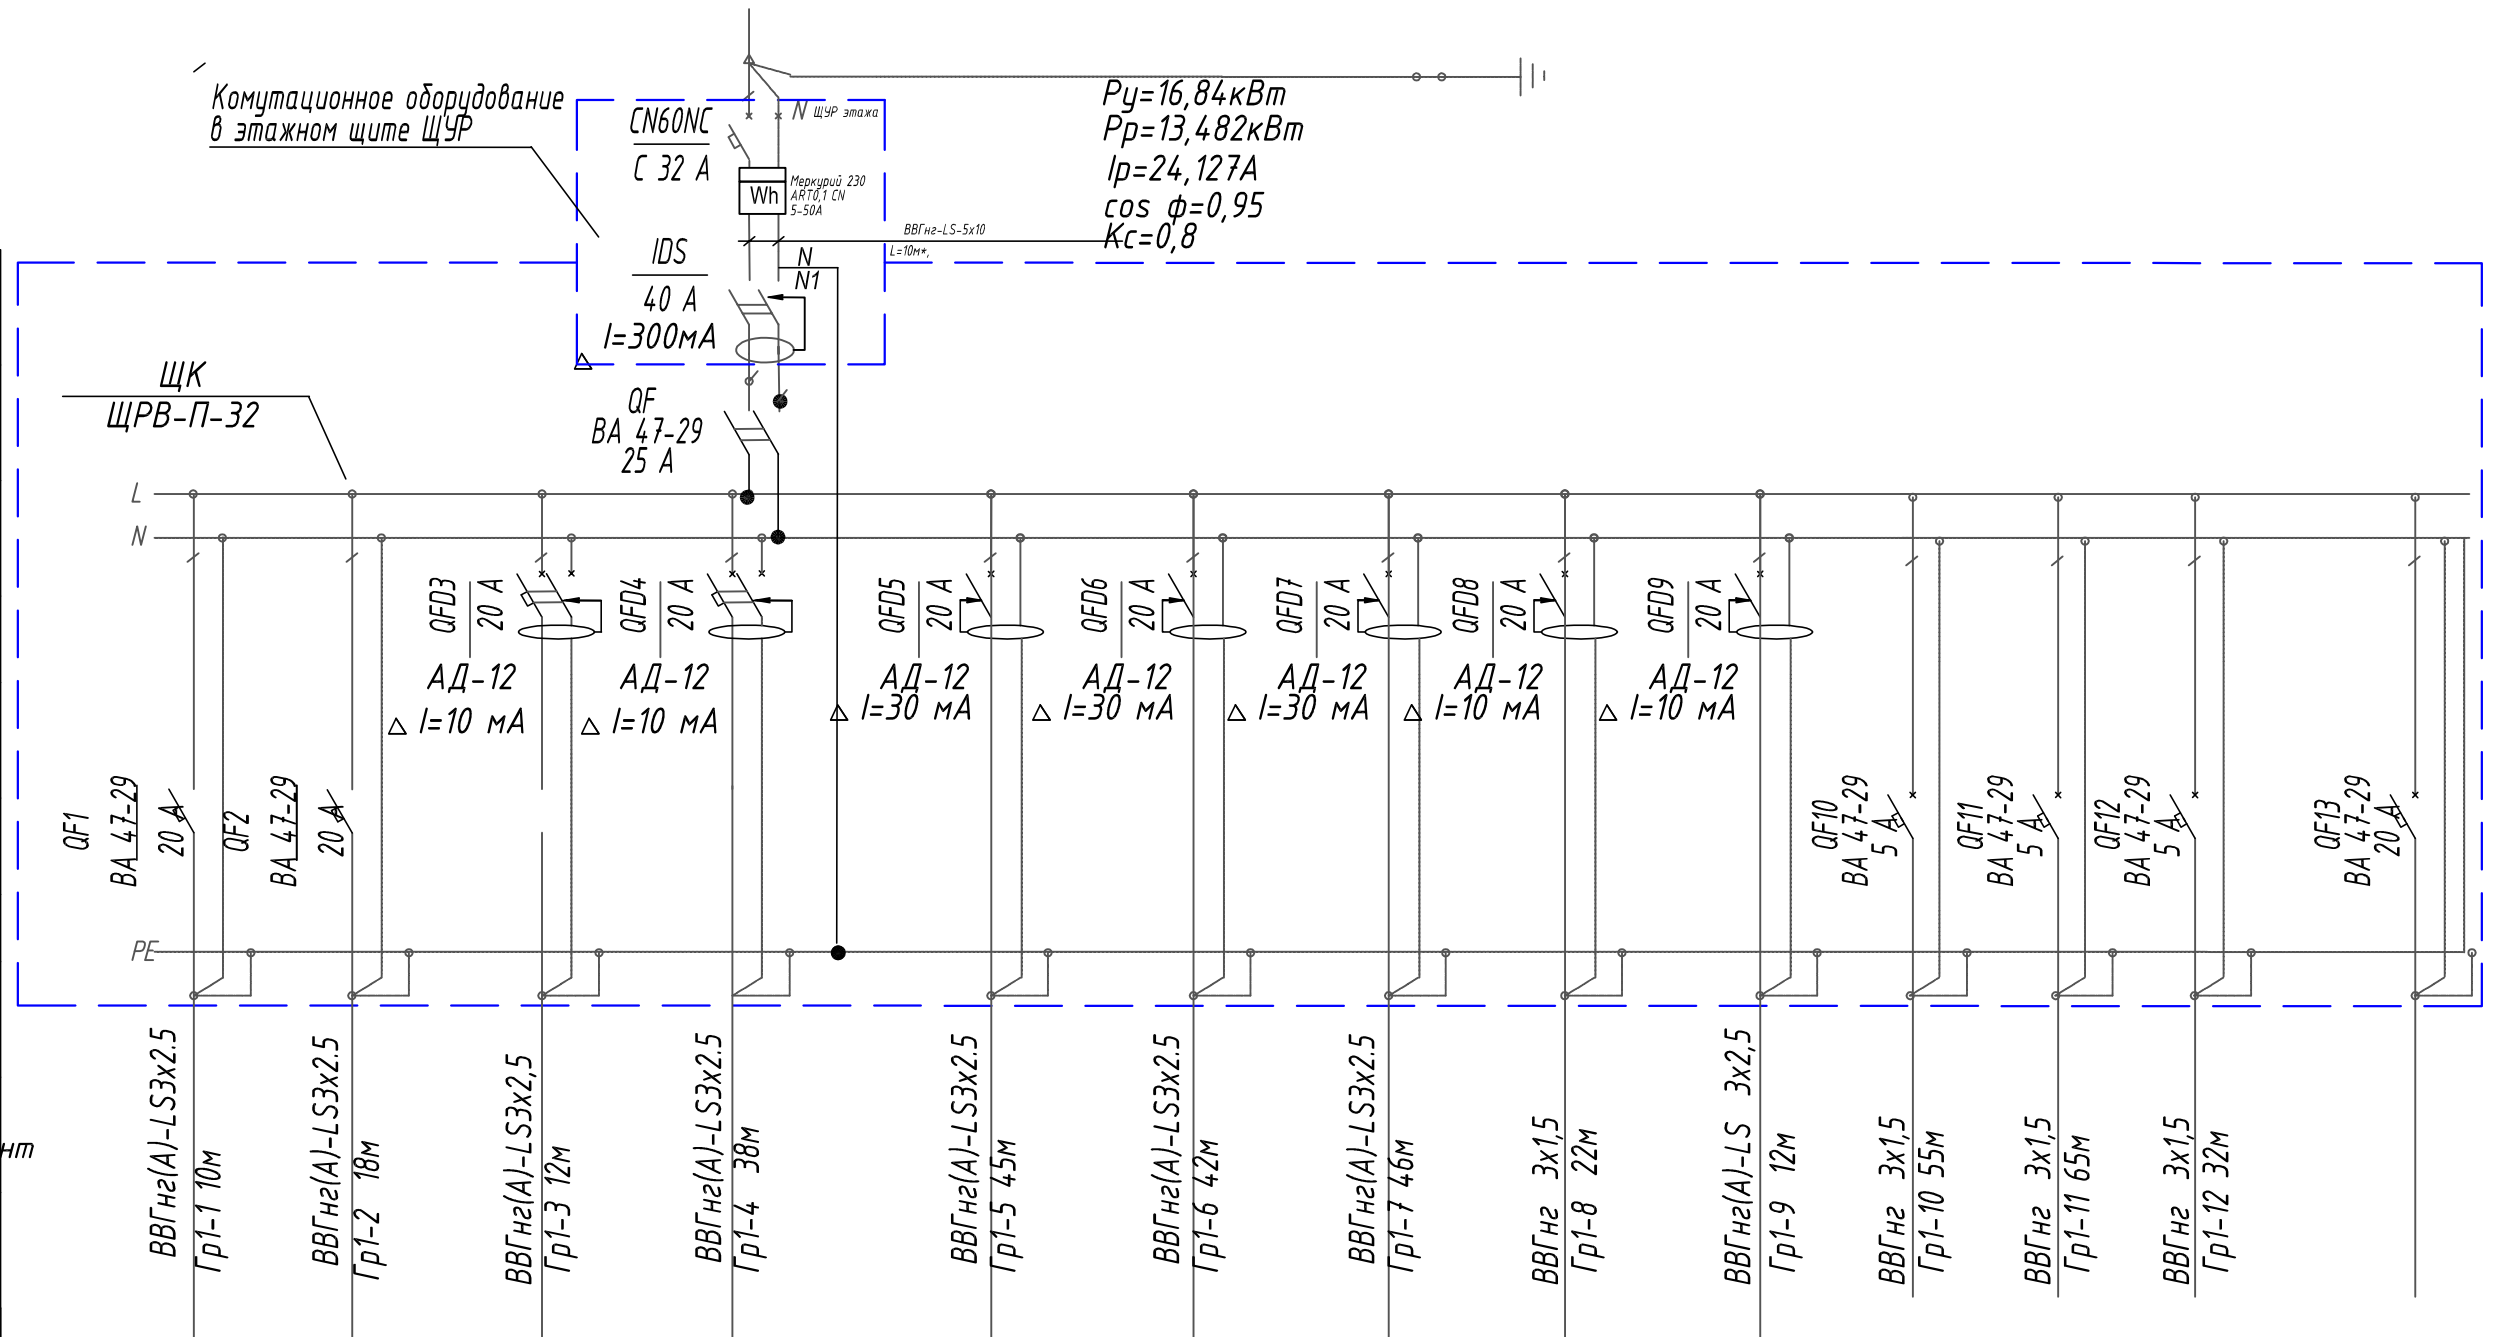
Комутационное оборудование
в этажном щите ЩУР

CN60NC
С 32 А

N ЩУР этажа

Wh
Меркурий 230
ART0,1 CN
5-50А

ВВГнг-LS-5х10
L=10м*,

Ру=16,84кВт
Рр=13,482кВт
Iр=24,127А
cos ф=0,95
Кс=0,8

IDS
40 А
I=300мА

N
N1

ЩК
ЩРВ-П-32

QF
ВА 47-29
25 А

L
N

QFD3 20 А
АД-12
I=10 мА

QFD4 20 А
АД-12
I=10 мА

QFD5 20 А
АД-12
I=30 мА

QFD6 20 А
АД-12
I=30 мА

QFD7 20 А
АД-12
I=30 мА

QFD8 20 А
АД-12
I=10 мА

QFD9 20 А
АД-12
I=10 мА

QF1
ВА 47-29
20 А

QF2
ВА 47-29
20 А

QF10
ВА 47-29
5 А

QF11
ВА 47-29
5 А

QF12
ВА 47-29
5 А

QF13
ВА 47-29
20 А

PE

ВВГнг(А)-LS3х2.5
Гр1-1 10м

ВВГнг(А)-LS3х2.5
Гр1-2 18м

ВВГнг(А)-LS3х2,5
Гр1-3 12м

ВВГнг(А)-LS3х2.5
Гр1-4 38м

ВВГнг(А)-LS3х2.5
Гр1-5 45м

ВВГнг(А)-LS3х2.5
Гр1-6 42м

ВВГнг(А)-LS3х2.5
Гр1-7 46м

ВВГнг 3х1,5
Гр1-8 22м

ВВГнг(А)-LS 3х2,5
Гр1-9 12м

ВВГнг 3х1,5
Гр1-10 55м

ВВГнг 3х1,5
Гр1-11 65м

ВВГнг 3х1,5
Гр1-12 32м

нт